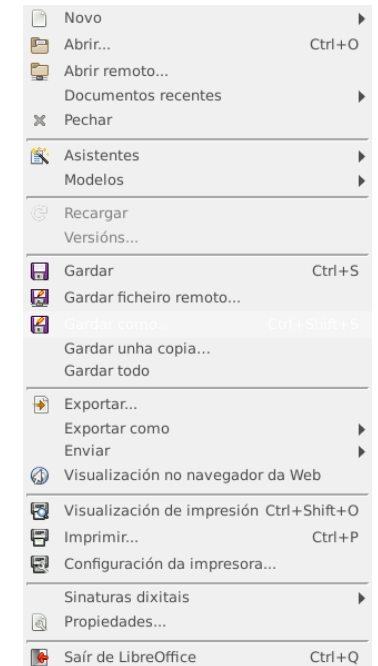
Novo
Abrir... Ctrl+O
Abrir remoto...
Documentos recentes
Pechar

Asistentes
Modelos

Recargar
Versións...

Gardar Ctrl+S
Gardar ficheiro remoto...
Gardar como Ctrl+Shift+S
Gardar unha copia...
Gardar todo

Exportar...
Exportar como
Enviar
Visualización no navegador da Web

Visualización de impresión Ctrl+Shift+O
Imprimir... Ctrl+P
Configuración da impresora...

Sinaturas dixitais
Propiedades...

Saír de LibreOffice Ctrl+Q